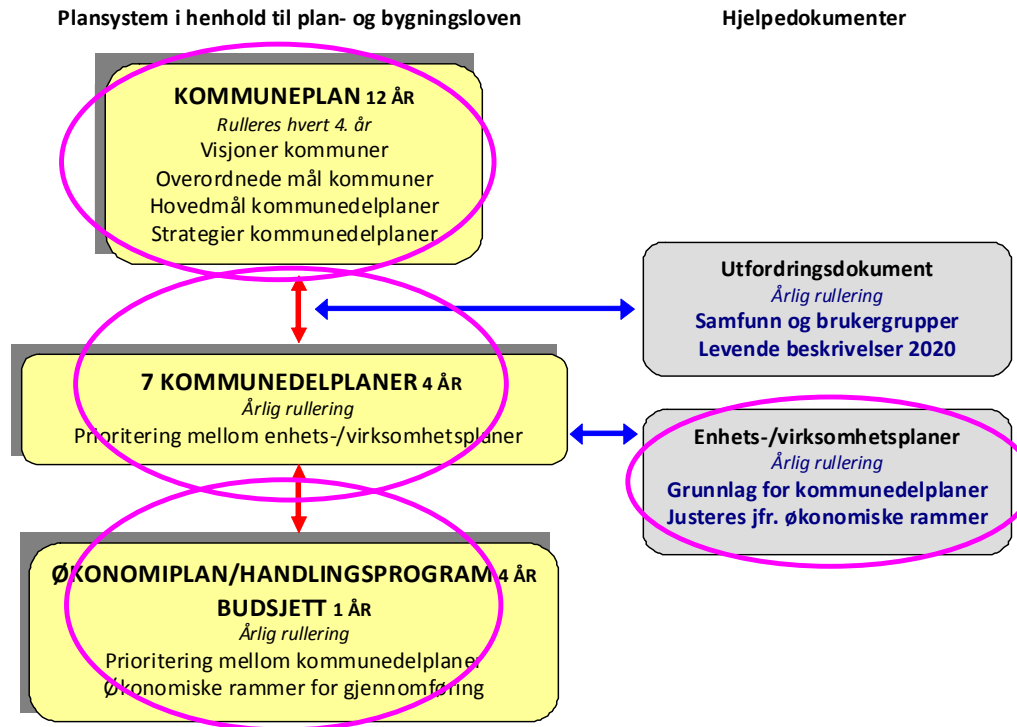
Plansystem i henhold til plan- og bygningsloven

Hjelpedokumenter

KOMMUNEPLAN 12 ÅR
Rulleres hvert 4. år
Visjoner kommuner
Overordnede mål kommuner
Hovedmål kommunedelplaner
Strategier kommunedelplaner

Utfordringsdokument
Årlig rullering
Samfunn og brukergrupper
Levende beskrivelser 2020

7 KOMMUNEDELPLANER 4 ÅR
Årlig rullering
Prioritering mellom enhets-/virksomhetsplaner

Enhets-/virksomhetsplaner
Årlig rullering
Grunnlag for kommunedelplaner
Justeres jfr. økonomiske rammer

ØKONOMIPLAN/HANDLINGSPROGRAM 4 ÅR
BUDSJETT 1 ÅR
Årlig rullering
Prioritering mellom kommunedelplaner
Økonomiske rammer for gjennomføring